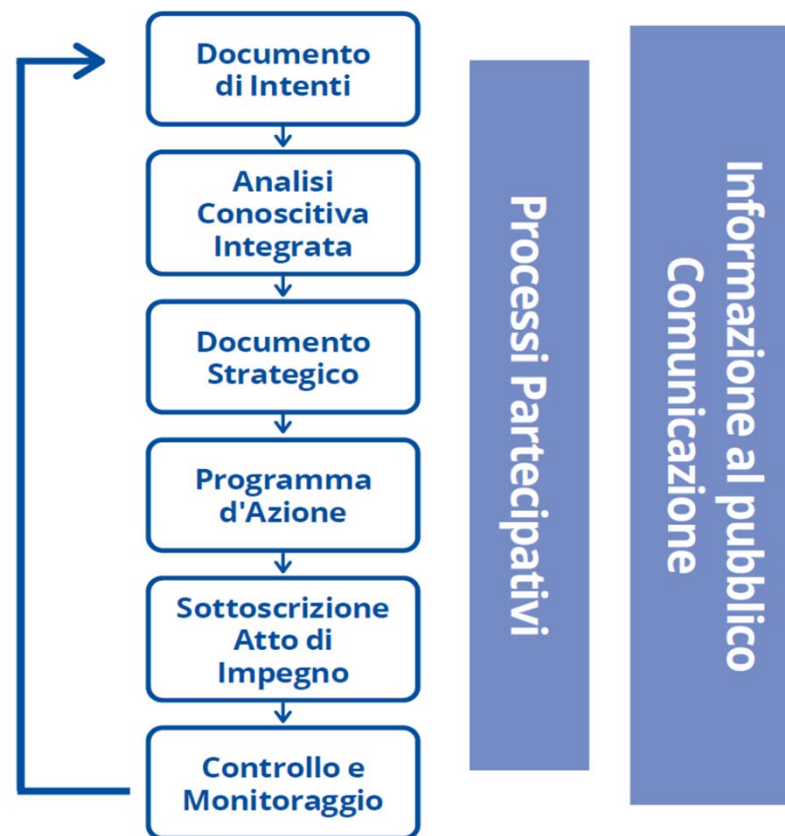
Documento di Intenti

Analisi Conoscitiva Integrata

Documento Strategico

Programma d'Azione

Sottoscrizione Atto di Impegno

Controllo e Monitoraggio

Processi Partecipativi

Informazione al pubblico
Comunicazione